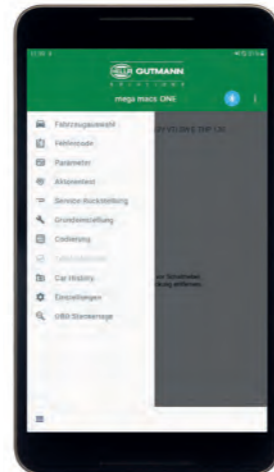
HELLA GUTMANN SOLUTIONS

mega macs ONE

Fahrzeugauswahl

Fehlercode

Parameter

Aktorentest

Service-Rückstellung

Grundeinstellung

Codierung

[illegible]

Car History

Einstellungen

OBD Steckerlage

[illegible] VO 2.0 E TDI 130

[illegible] Sicherheits-
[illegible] entfernen.